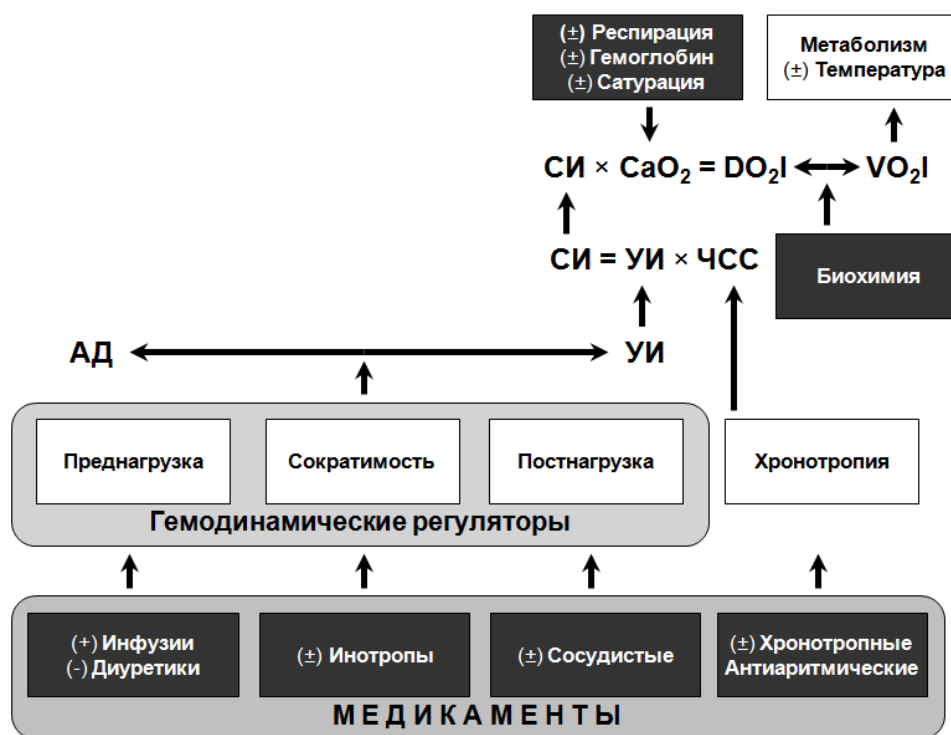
(±) Респирация
(±) Гемоглобин
(±) Сатурация

Метаболизм
(±) Температура

СИ × $CaO_2$ = $DO_2I$ ⟷ $VO_2I$

СИ = УИ × ЧСС

Биохимия

АД ⟷ УИ

Преднагрузка

Сократимость

Постнагрузка

Хронотропия

Гемодинамические регуляторы

(+) Инфузии
(-) Диуретики

(±) Инотропы

(±) Сосудистые

(±) Хронотропные
Антиаритмические

МЕДИКАМЕНТЫ